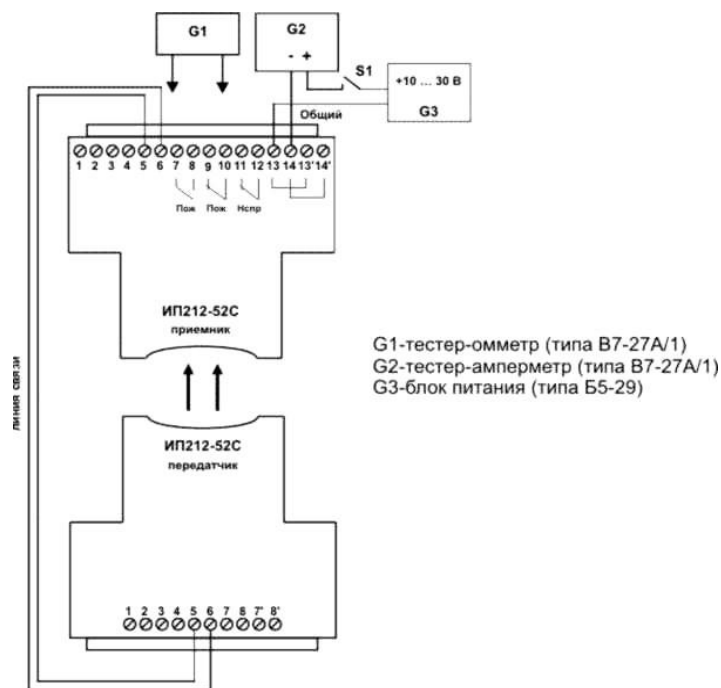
G1

G2

- +

S1

+10 ... 30 В

G3

Общий

1 2 3 4 5 6 7 8 9 10 11 12 13 14 13' 14'

Пож Пож Нспр

ИП212-52С
приемник

линия связи

G1-тестер-омметр (типа В7-27А/1)
G2-тестер-амперметр (типа В7-27А/1)
G3-блок питания (типа Б5-29)

ИП212-52С
передатчик

1 2 3 4 5 6 7 8 7' 8'